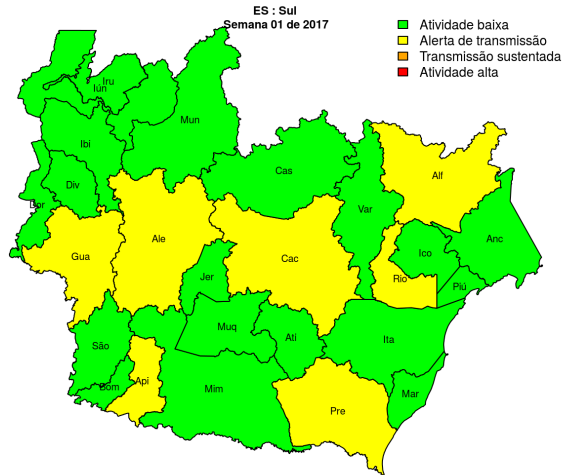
ES : Sul
Semana 01 de 2017

Atividade baixa
Alerta de transmissão
Transmissão sustentada
Atividade alta

Iru
Iún
Mun
Ibi
Cas
Alf
Div
Bor
Var
Ale
Ico
Anc
Gua
Cac
Rio
Jer
Piú
Muq
Atí
Ita
São
Api
Bom
Mim
Mar
Pre